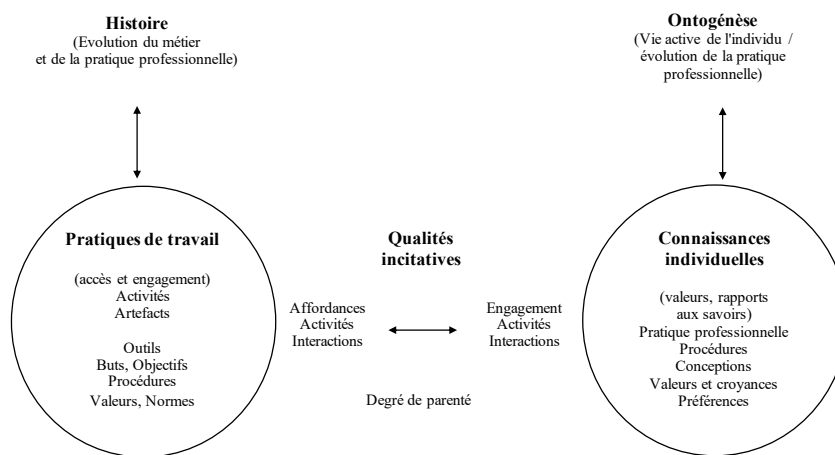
**Histoire**
(Evolution du métier et de la pratique professionnelle)

**Ontogénèse**
(Vie active de l'individu / évolution de la pratique professionnelle)

**Pratiques de travail**

(accès et engagement)
Activités
Artefacts

Outils
Buts, Objectifs
Procédures
Valeurs, Normes

**Qualités incitatives**

Affordances
Activités
Interactions

Engagement
Activités
Interactions

Degré de parenté

**Connaissances individuelles**

(valeurs, rapports aux savoirs)
Pratique professionnelle
Procédures
Conceptions
Valeurs et croyances
Préférences